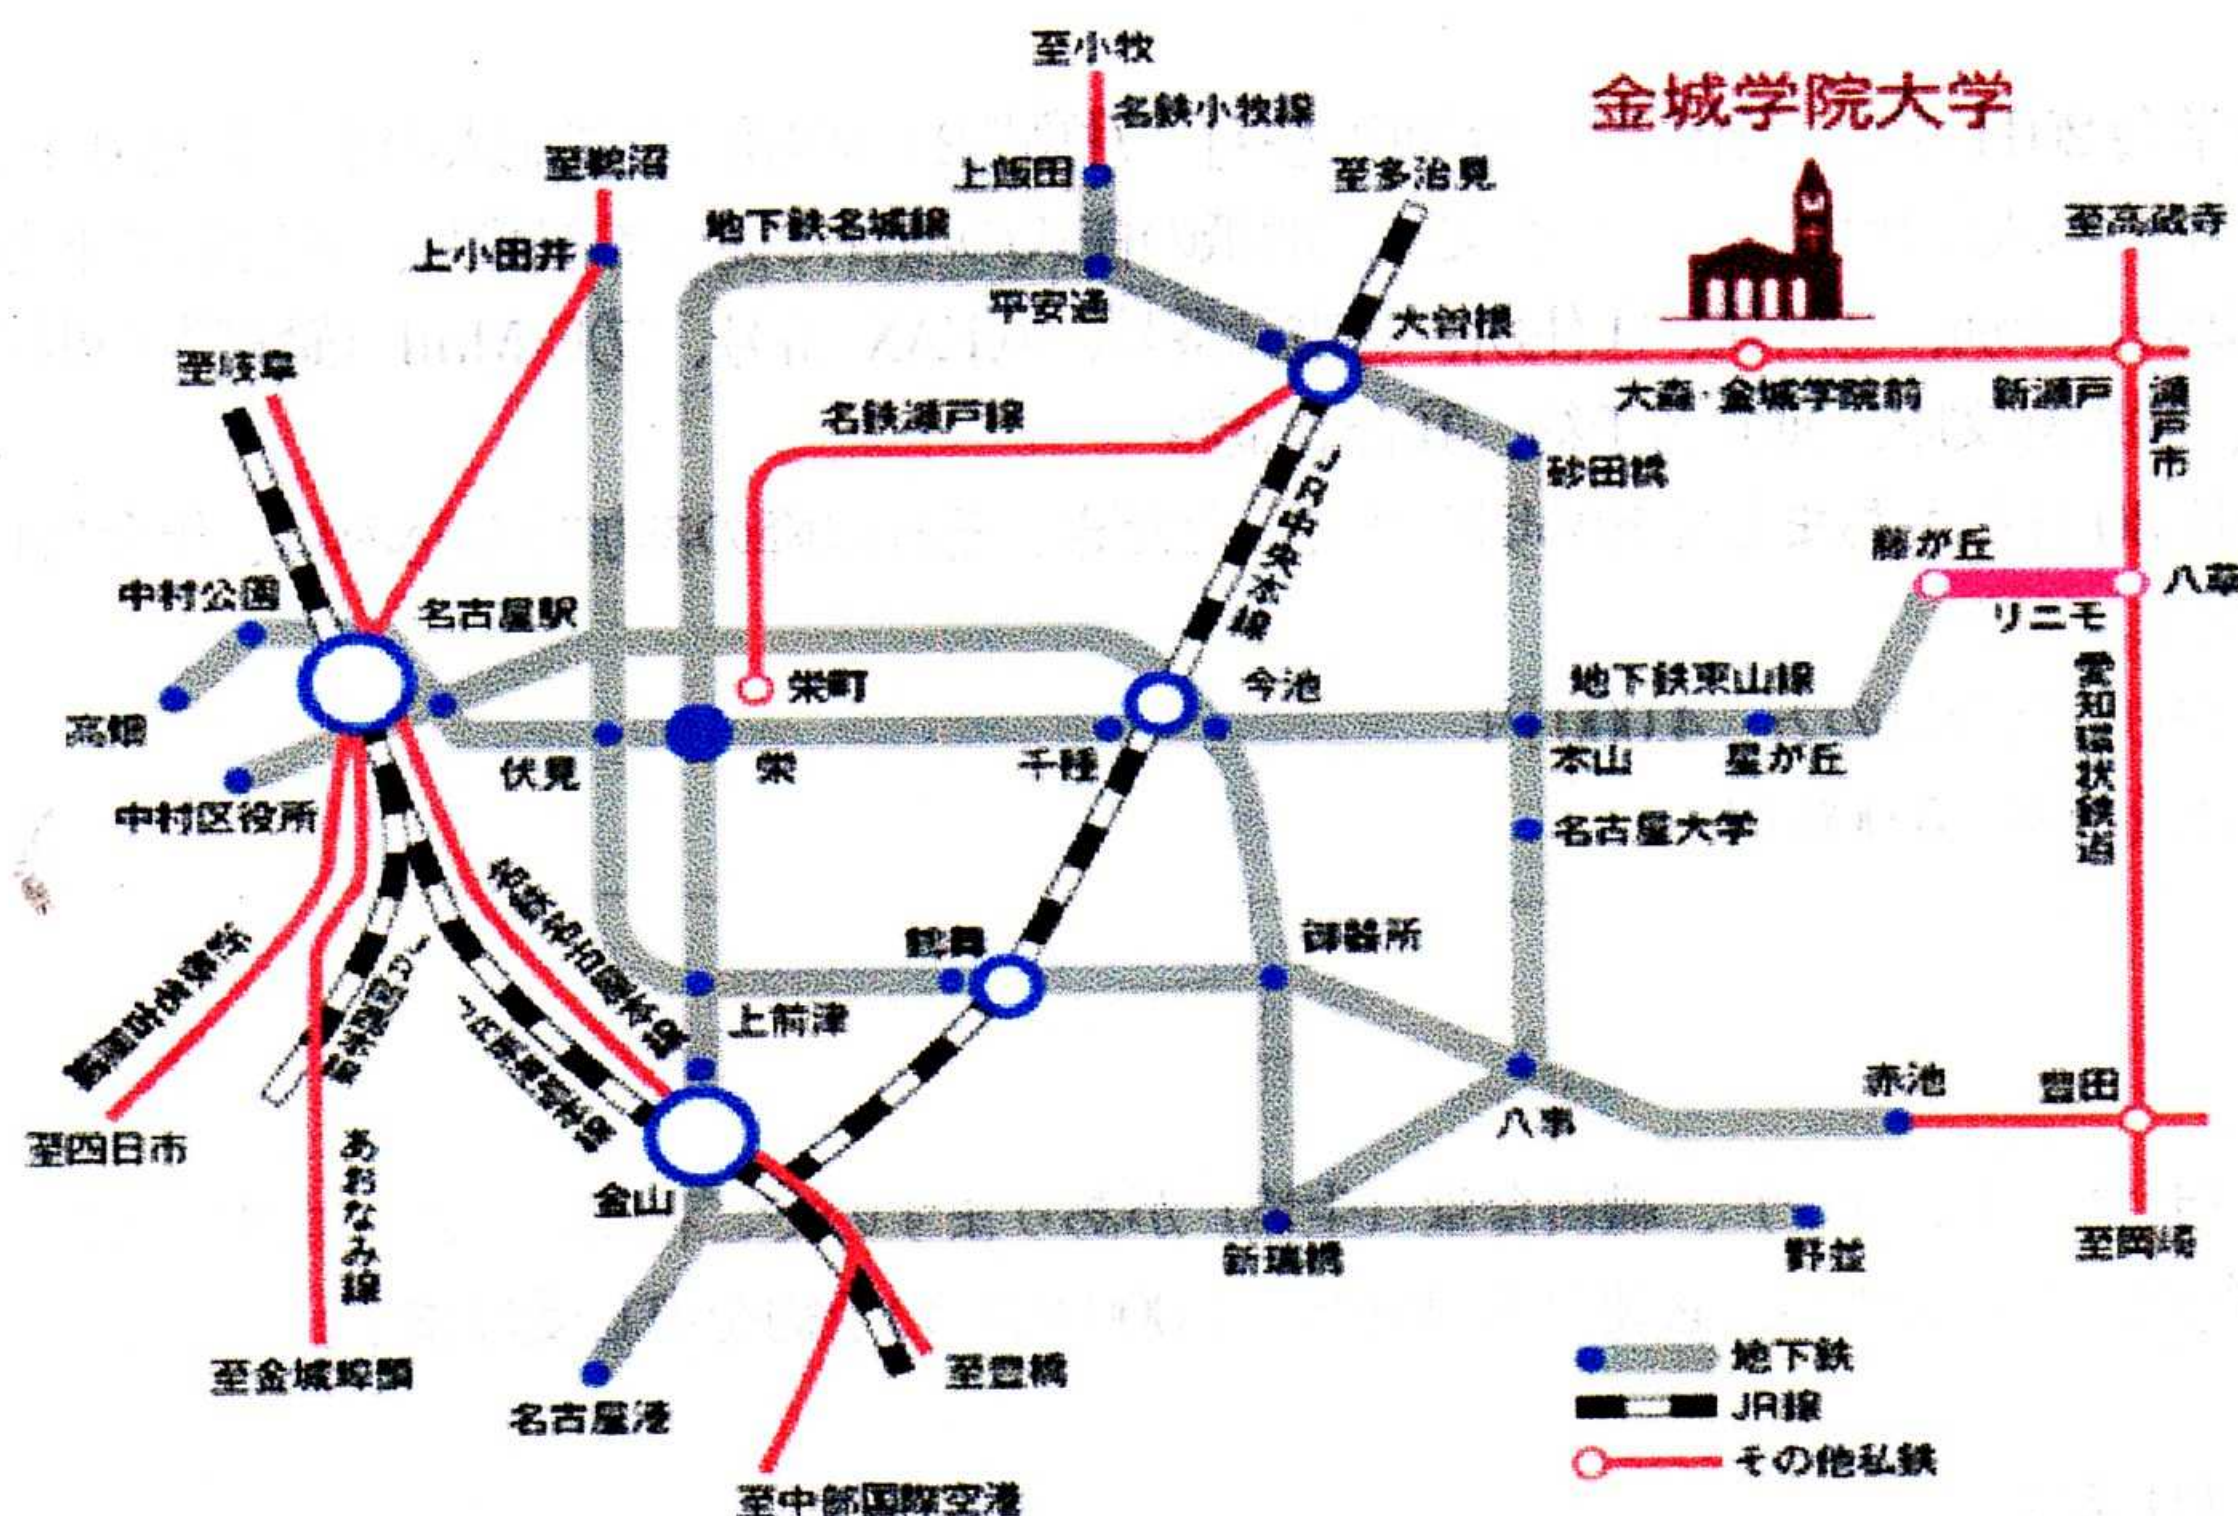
金城学院大学

至小牧
名鉄小牧線
上飯田
至鵜沼
至多治見
地下鉄名城線
上小田井
平安通
至高蔵寺
大曽根
至岐阜
大森・金城学院前
新瀬戸
瀬戸市
名鉄瀬戸線
砂田橋
JR中央本線
藤が丘
中村公園
名古屋駅
八草
リニモ
栄町
今池
地下鉄東山線
高畑
伏見
栄
千種
本山
星が丘
中村区役所
名古屋大学
愛知環状鉄道
近鉄名古屋線
名鉄名古屋本線
鶴舞
御器所
関西本線
上前津
JR東海道本線
赤池
豊田
八事
至四日市
あおなみ線
金山
新瑞橋
野並
至岡崎
至金城埠頭
至豊橋
地下鉄
名古屋港
JR線
その他私鉄
至中部国際空港